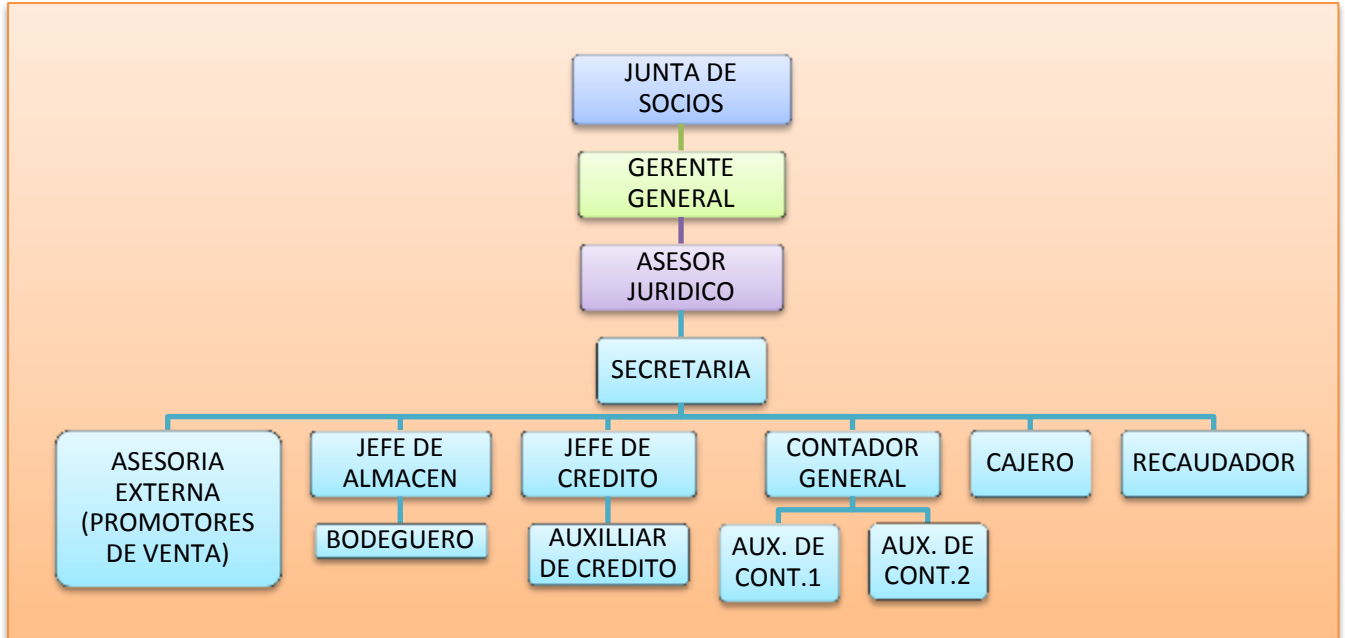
JUNTA DE SOCIOS

GERENTE GENERAL

ASESOR JURIDICO

SECRETARIA

ASESORIA EXTERNA (PROMOTORES DE VENTA)

JEFE DE ALMACEN

BODEGUERO

JEFE DE CREDITO

AUXILLIAR DE CREDITO

CONTADOR GENERAL

AUX. DE CONT.1

AUX. DE CONT.2

CAJERO

RECAUDADOR